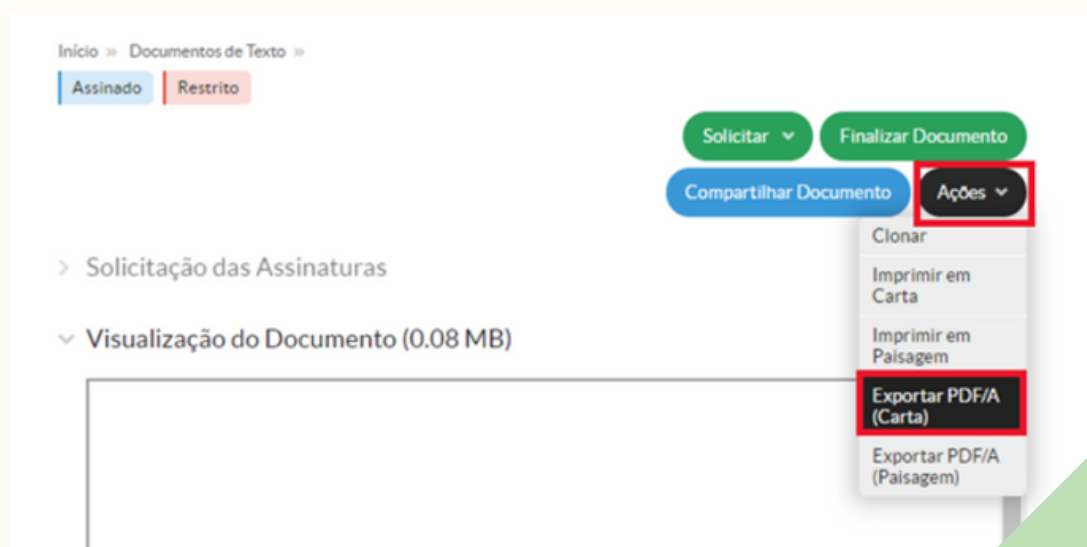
Início » Documentos de Texto »

Assinado Restrito

Solicitar

Finalizar Documento

Compartilhar Documento

Ações

Clonar

Imprimir em Carta

Imprimir em Paisagem

Exportar PDF/A (Carta)

Exportar PDF/A (Paisagem)

Solicitação das Assinaturas

Visualização do Documento (0.08 MB)